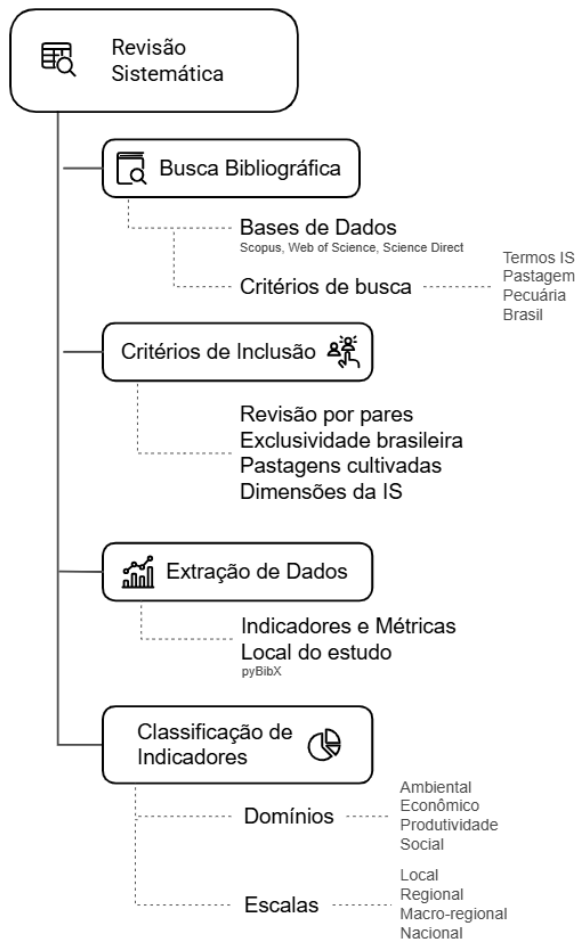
Revisão Sistemática

Busca Bibliográfica

Bases de Dados
Scopus, Web of Science, Science Direct

Critérios de busca

Termos IS
Pastagem
Pecuária
Brasil

Critérios de Inclusão

Revisão por pares
Exclusividade brasileira
Pastagens cultivadas
Dimensões da IS

Extração de Dados

Indicadores e Métricas
Local do estudo
pyBibX

Classificação de Indicadores

Domínios

Ambiental
Econômico
Produtividade
Social

Escalas

Local
Regional
Macro-regional
Nacional